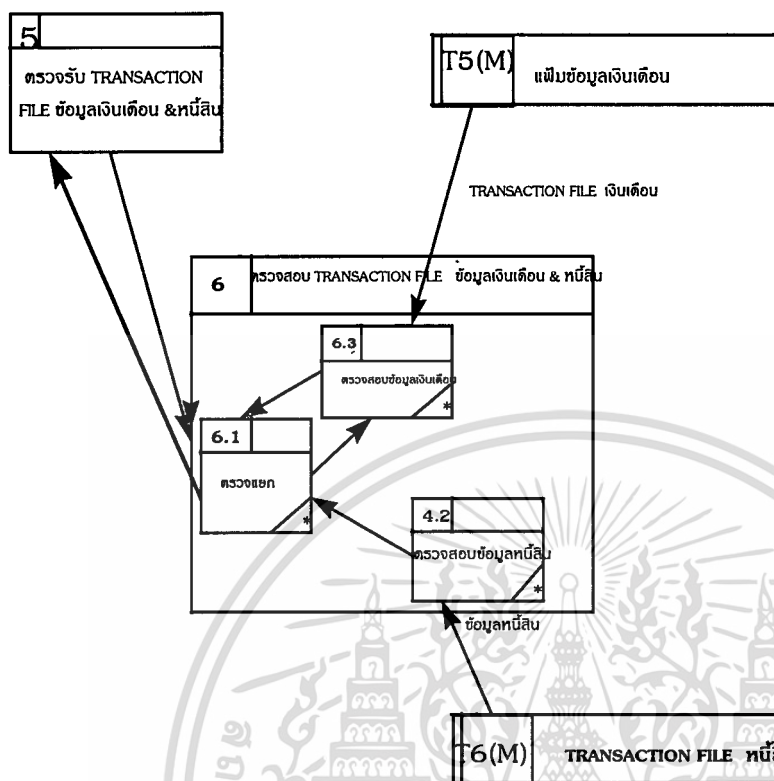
5
ตรวจรับ TRANSACTION FILE ข้อมูลเงินเดือน &หนี้สิน

T5(M) แฟ้มข้อมูลเงินเดือน

TRANSACTION FILE เงินเดือน

6 ตรวจสอบ TRANSACTION FILE ข้อมูลเงินเดือน & หนี้สิน

6.3
ตรวจสอบข้อมูลเงินเดือน
*

6.1
ตรวจแยก
*

4.2
ตรวจสอบข้อมูลหนี้สิน
*

ข้อมูลหนี้สิน

T6(M) TRANSACTION FILE หนี้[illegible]